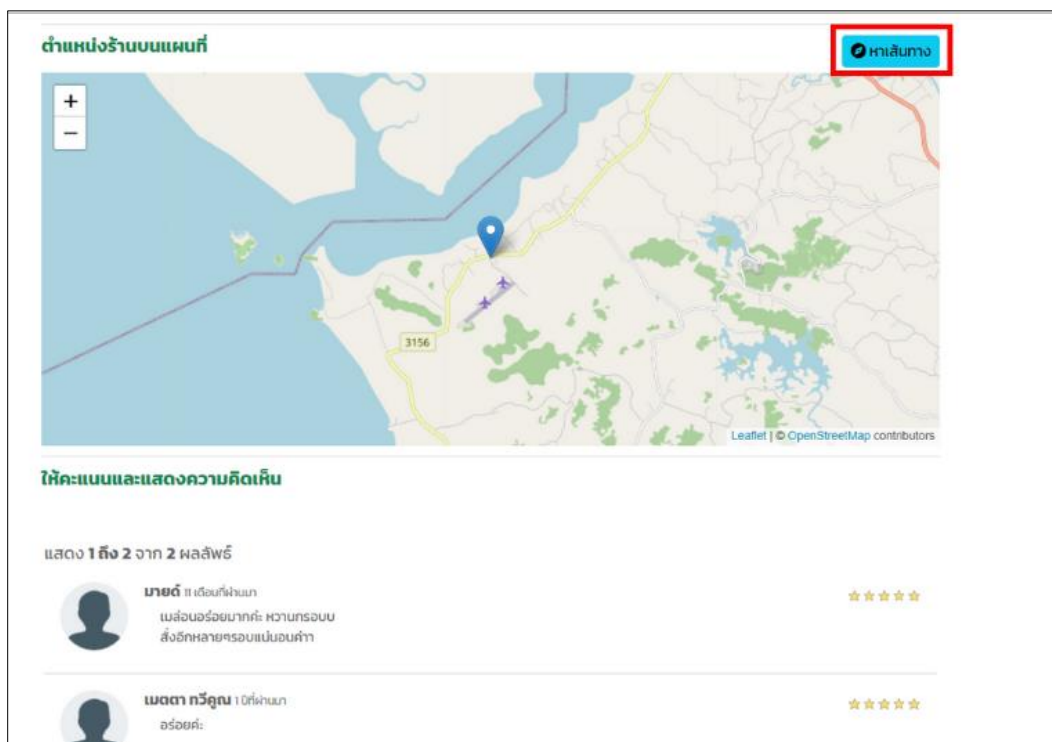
ตำแหน่งร้านบนแผนที่

หาเส้นทาง

+
−

3156

Leaflet | © OpenStreetMap contributors

ให้คะแนนและแสดงความคิดเห็น

แสดง **1** ถึง **2** จาก **2** ผลลัพธ์

**มายด์** 11 เดือนที่ผ่านมา
เมล่อนอร่อยมากค่ะ หวานกรอบบ
สั่งอีกหลายๆรอบแน่นอนค่าา

**เมตตา ทวีคูณ** 1 ปีที่ผ่านมา
อร่อยค่ะ